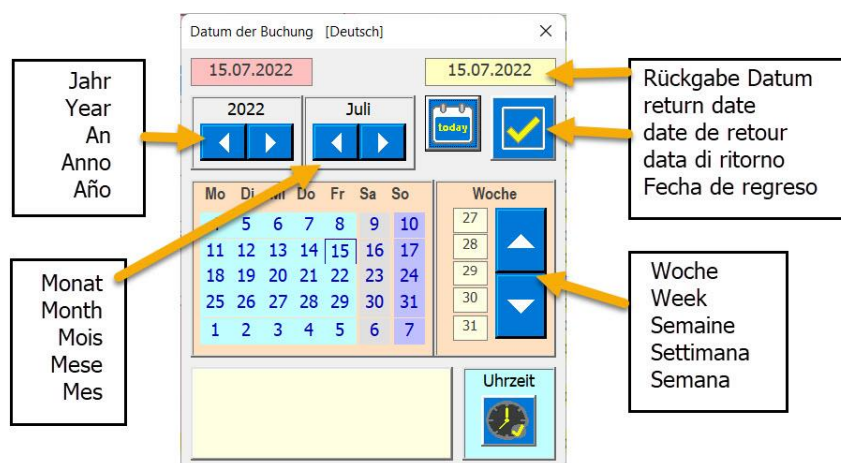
Datum der Buchung [Deutsch]

15.07.2022

15.07.2022

Jahr
Year
An
Anno
Año

2022

Juli

today

Rückgabe Datum
return date
date de retour
data di ritorno
Fecha de regreso

| Mo | Di | Mi | Do | Fr | Sa | So |
|---|---|---|---|---|---|---|
| 4 | 5 | 6 | 7 | 8 | 9 | 10 |
| 11 | 12 | 13 | 14 | 15 | 16 | 17 |
| 18 | 19 | 20 | 21 | 22 | 23 | 24 |
| 25 | 26 | 27 | 28 | 29 | 30 | 31 |
| 1 | 2 | 3 | 4 | 5 | 6 | 7 |

Woche
27
28
29
30
31

Monat
Month
Mois
Mese
Mes

Woche
Week
Semaine
Settimana
Semana

Uhrzeit